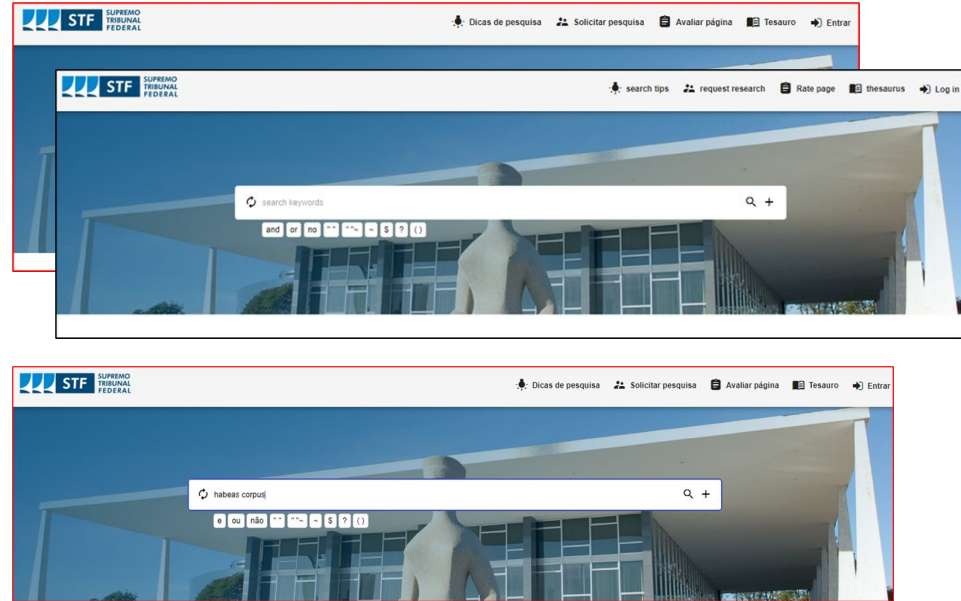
STF SUPREMO TRIBUNAL FEDERAL

Dicas de pesquisa Solicitar pesquisa Avaliar página Tesauro Entrar

STF SUPREMO TRIBUNAL FEDERAL

search tips request research Rate page thesaurus Log in

search keywords

and or no " " " "~ ~ $ ? ( )

STF SUPREMO TRIBUNAL FEDERAL

Dicas de pesquisa Solicitar pesquisa Avaliar página Tesauro Entrar

habeas corpus

e ou não " " " "~ ~ $ ? ( )